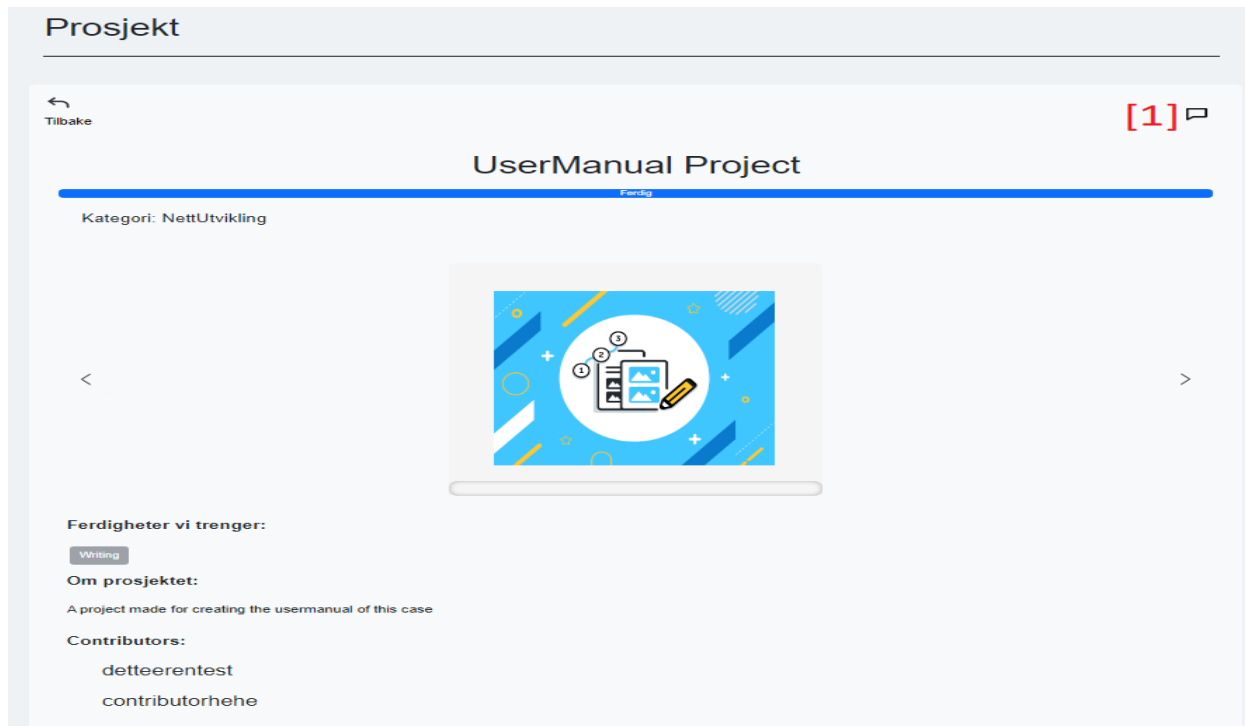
Prosjekt

Tilbake

[1]

UserManual Project

Ferdig

Kategori: NettUtvikling

<

1 2 3

>

Ferdigheter vi trenger:

Writing

Om prosjektet:

A project made for creating the usermanual of this case

Contributors:

detteerentest

contributorhehe